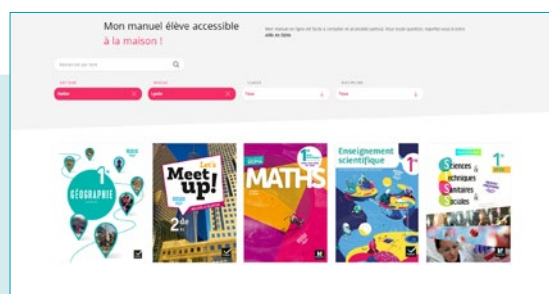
Mon manuel élève accessible
à la maison !

Mon manuel en ligne est facile à consulter et accessible partout. Vous voulez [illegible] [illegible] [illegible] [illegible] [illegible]

Recherchez par titre

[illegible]
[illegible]

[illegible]
Lycée

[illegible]
Tous

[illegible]
Tous

1re
GÉOGRAPHIE

Let's
Meet up!
2de

MATHS

Enseignement
scientifique
1re

Sciences
Techniques
Sanitaires
Sociales
1re